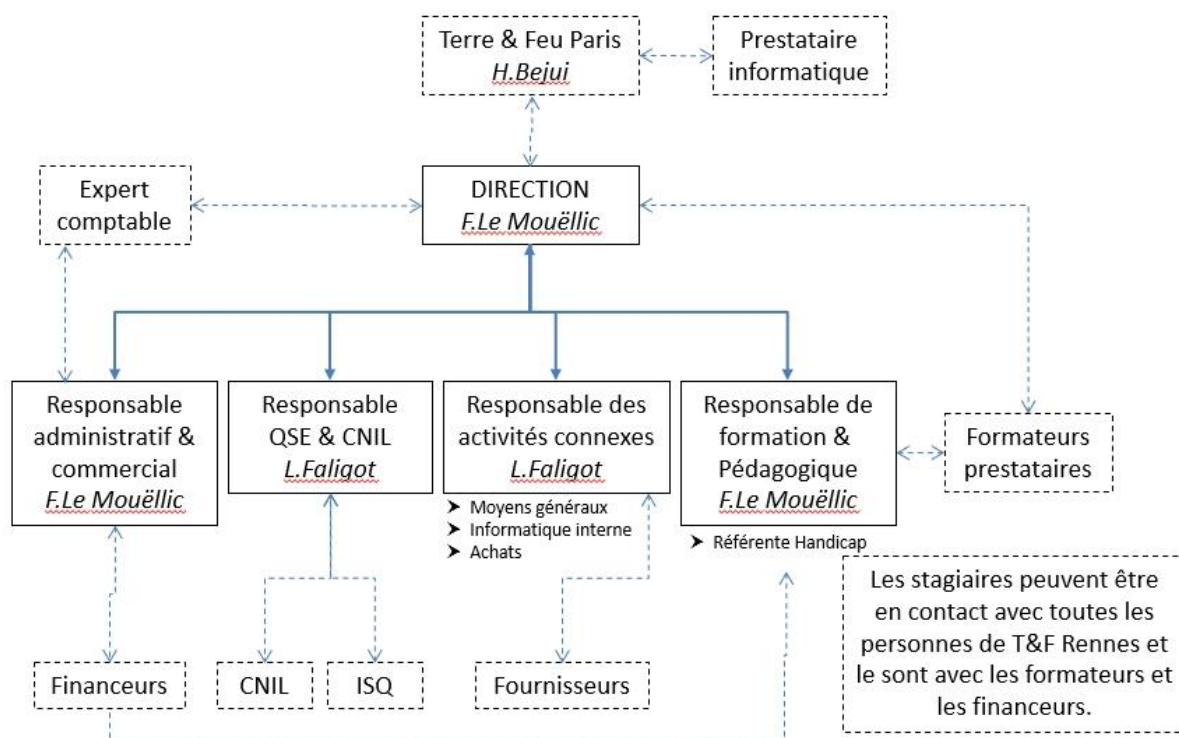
Terre & Feu Paris
*H.Bejui*

Prestataire informatique

Expert comptable

DIRECTION
*F.Le Mouëllic*

Responsable administratif & commercial
*F.Le Mouëllic*

Responsable QSE & CNIL
*L.Faligot*

Responsable des activités connexes
*L.Faligot*

➤ Moyens généraux
➤ Informatique interne
➤ Achats

Responsable de formation & Pédagogique
*F.Le Mouëllic*

➤ Référente Handicap

Formateurs prestataires

Les stagiaires peuvent être en contact avec toutes les personnes de T&F Rennes et le sont avec les formateurs et les financeurs.

Financeurs

CNIL

ISQ

Fournisseurs